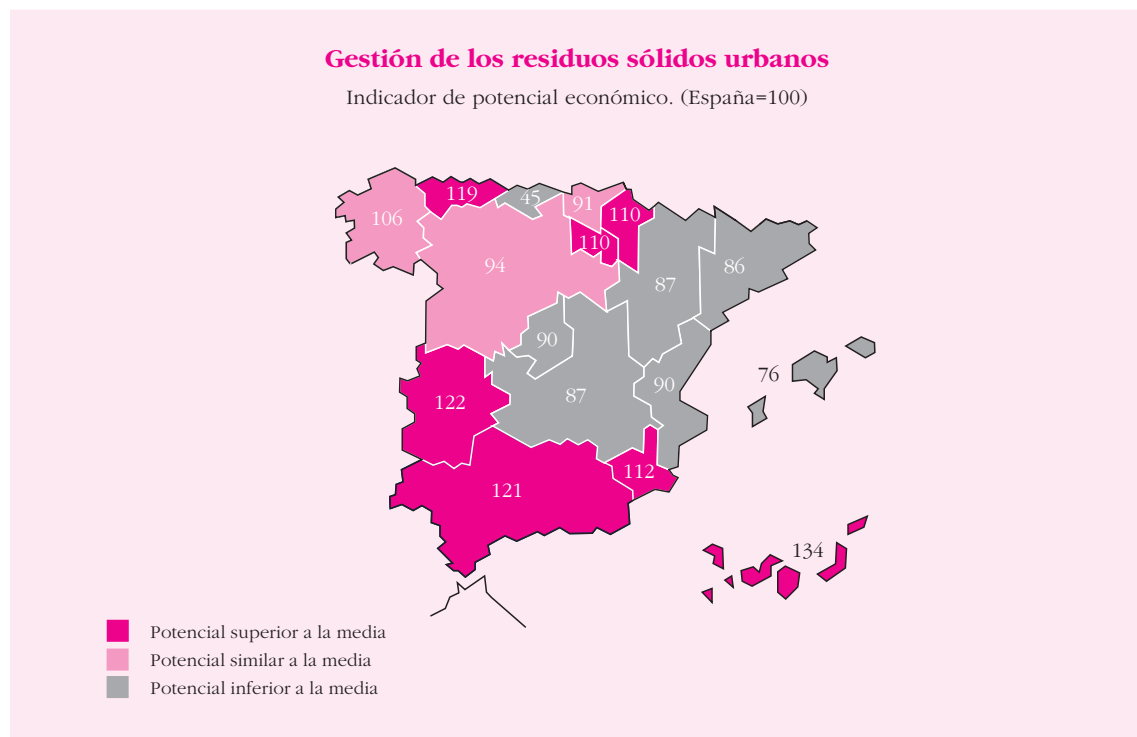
Gestión de los residuos sólidos urbanos

Indicador de potencial económico. (España=100)

106
119
45
91
110
110
94
87
86
90
76
122
87
90
112
121
134

Potencial superior a la media
Potencial similar a la media
Potencial inferior a la media